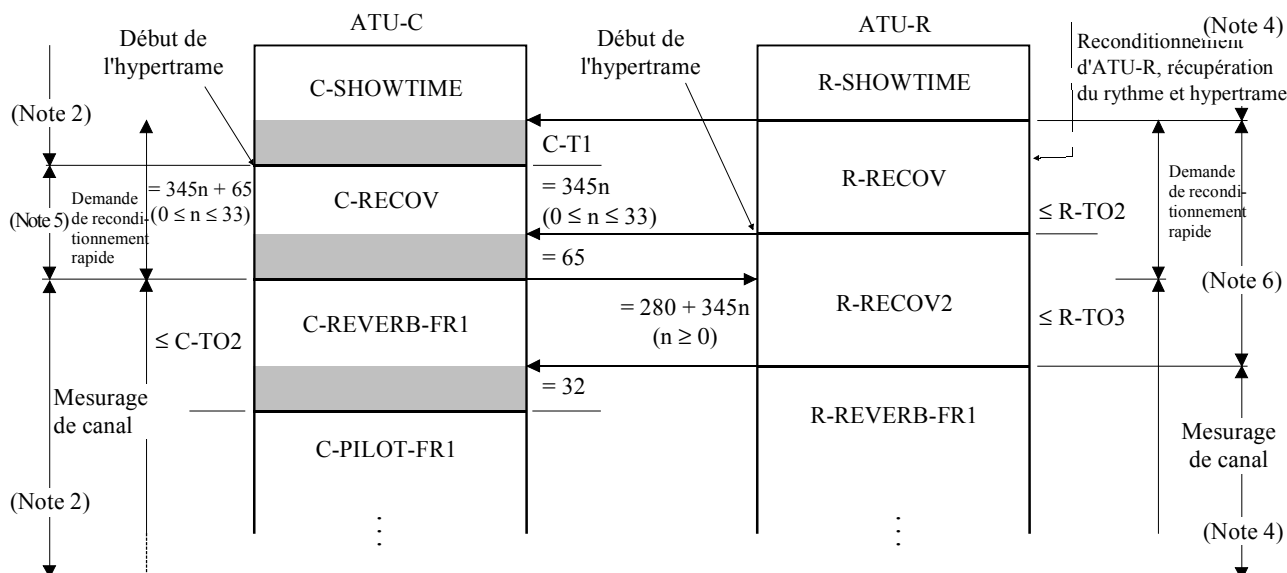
ATU-C

ATU-R

(Note 4)

Début de l'hypertrame

Début de l'hypertrame

Reconditionnement d'ATU-R, récupération du rythme et hypertrame

C-SHOWTIME

R-SHOWTIME

(Note 2)

C-T1

$= 345n + 65$
$(0 \leq n \leq 33)$

C-RECOV

$= 345n$
$(0 \leq n \leq 33)$

R-RECOV

Demande de reconditionnement rapide

(Note 5)

Demande de reconditionnement rapide

$\leq$ R-TO2

$= 65$

(Note 6)

C-REVERB-FR1

$= 280 + 345n$
$(n \geq 0)$

R-RECOV2

$\leq$ R-TO3

$\leq$ C-TO2

$= 32$

Mesurage de canal

R-REVERB-FR1

C-PILOT-FR1

Mesurage de canal

(Note 2)

(Note 4)